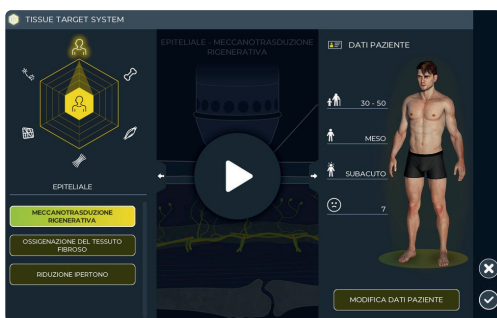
TISSUE TARGET SYSTEM

EPITELIALE - MECCANOTRASDUZIONE RIGENERATIVA

DATI PAZIENTE

30 - 50

MESO

SUBACUTO

7

EPITELIALE

MECCANOTRASDUZIONE RIGENERATIVA

OSSIGENAZIONE DEL TESSUTO FIBROSO

RIDUZIONE IPERTONO

MODIFICA DATI PAZIENTE